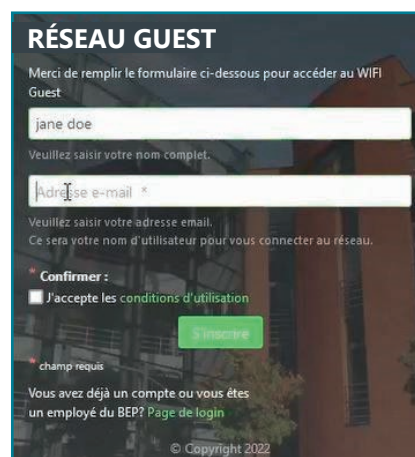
RÉSEAU GUEST

Merci de remplir le formulaire ci-dessous pour accéder au WIFI Guest

jane doe

Veuillez saisir votre nom complet.

Adresse e-mail *

Veuillez saisir votre adresse email.
Ce sera votre nom d'utilisateur pour vous connecter au réseau.

* Confirmer :

J'accepte les conditions d'utilisation

S'inscrire

* champ requis

Vous avez déjà un compte ou vous êtes un employé du BEP? Page de login

© Copyright 2022